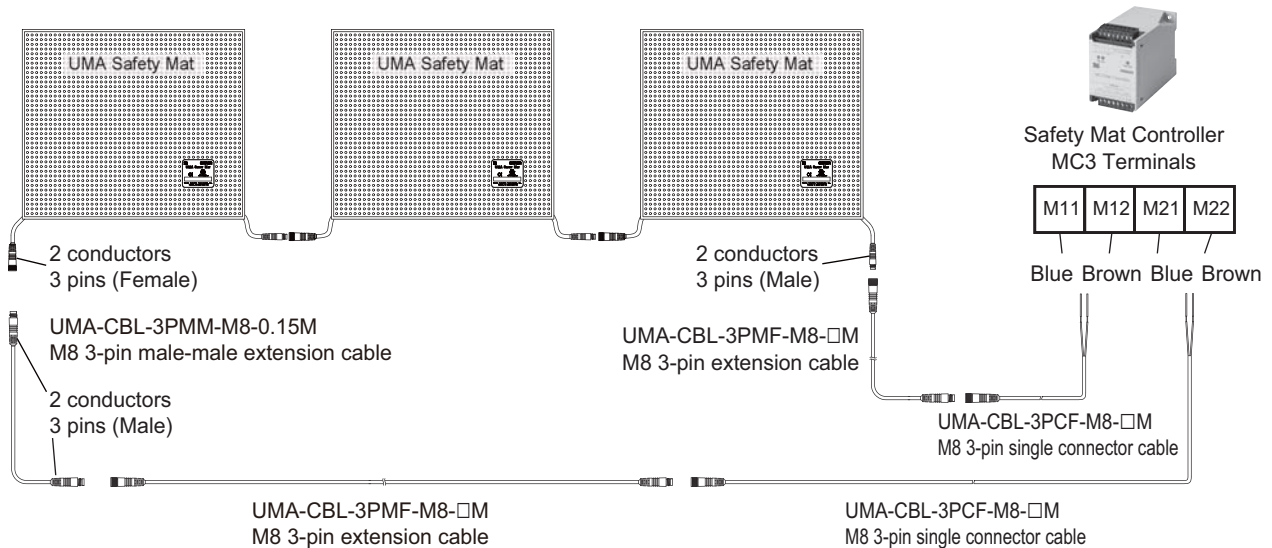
UMA Safety Mat

UMA Safety Mat

UMA Safety Mat

Safety Mat Controller
MC3 Terminals

| M11 | M12 | M21 | M22 |
|---|---|---|---|

Blue Brown Blue Brown

2 conductors
3 pins (Female)

2 conductors
3 pins (Male)

UMA-CBL-3PMM-M8-0.15M
M8 3-pin male-male extension cable

2 conductors
3 pins (Male)

UMA-CBL-3PMF-M8-□M
M8 3-pin extension cable

UMA-CBL-3PCF-M8-□M
M8 3-pin single connector cable

UMA-CBL-3PMF-M8-□M
M8 3-pin extension cable

UMA-CBL-3PCF-M8-□M
M8 3-pin single connector cable